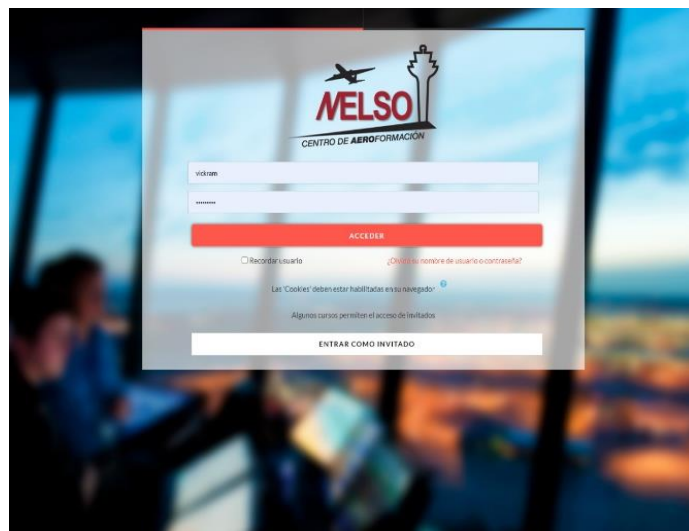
NELSO
CENTRO DE AEROFORMACIÓN

vickram

•••••••••

ACCEDER

Recordar usuario

¿Olvidó su nombre de usuario o contraseña?

Las 'Cookies' deben estar habilitadas en su navegador

Algunos cursos permiten el acceso de invitados

ENTRAR COMO INVITADO